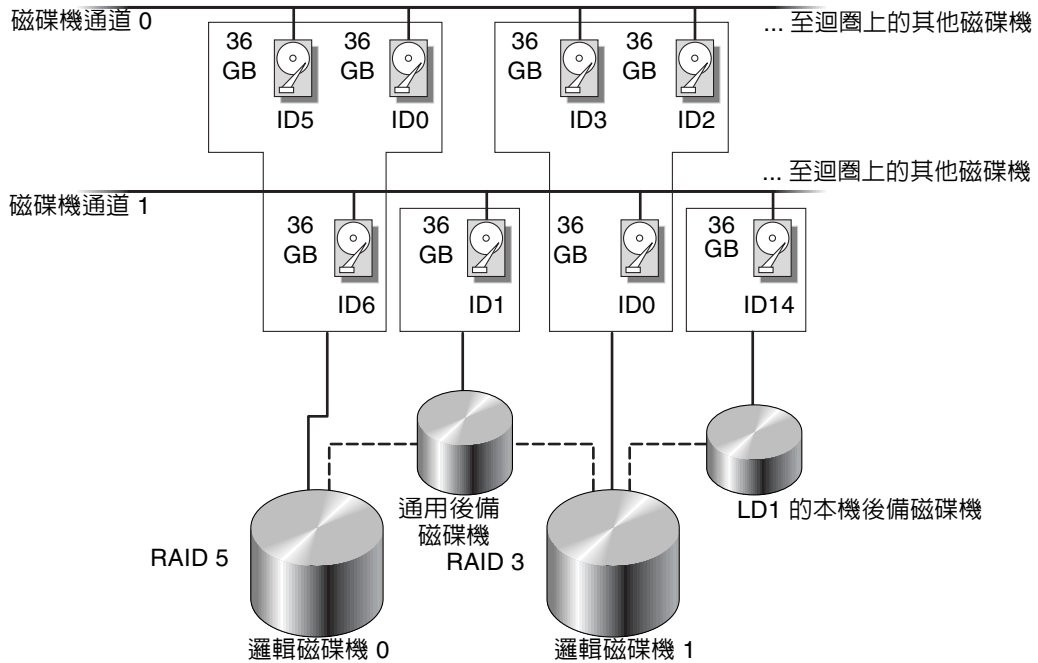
磁碟機通道 0

... 至迴圈上的其他磁碟機

36 GB

36 GB

ID5

ID0

36 GB

36 GB

ID3

ID2

... 至迴圈上的其他磁碟機

磁碟機通道 1

36 GB

ID6

36 GB

ID1

36 GB

ID0

36 GB

ID14

通用後備磁碟機

LD1 的本機後備磁碟機

RAID 5

RAID 3

邏輯磁碟機 0

邏輯磁碟機 1